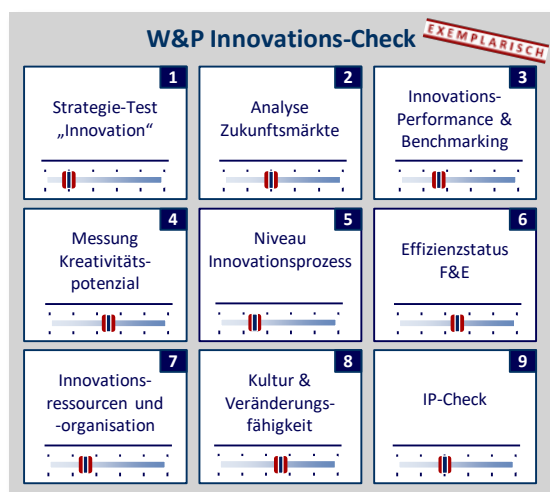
W&P Innovations-Check

EXEMPLARISCH

1
Strategie-Test „Innovation“

2
Analyse Zukunftsmärkte

3
Innovations-Performance & Benchmarking

4
Messung Kreativitätspotenzial

5
Niveau Innovationsprozess

6
Effizienzstatus F&E

7
Innovationsressourcen und -organisation

8
Kultur & Veränderungsfähigkeit

9
IP-Check